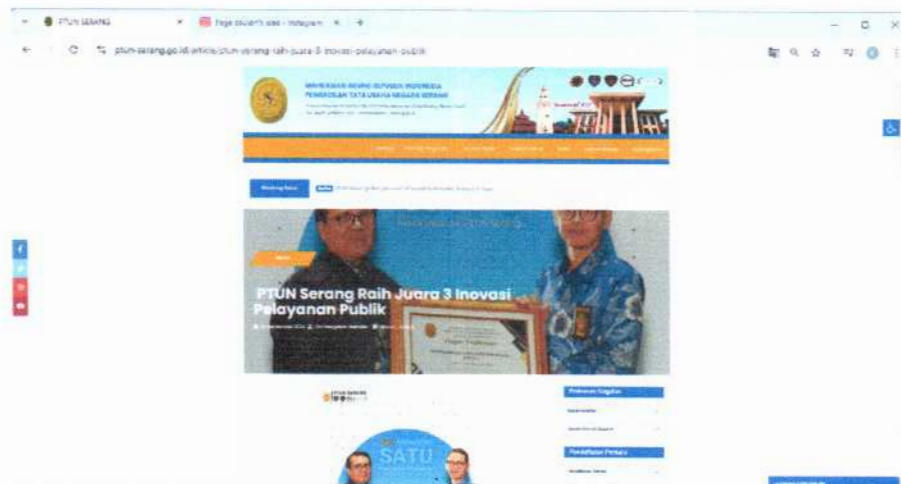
PTUN SERANG
Page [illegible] - Instagram
ptun-serang.go.id/article/ptun-serang-raih-juara-3-inovasi-pelayanan-publik

MAHKAMAH AGUNG REPUBLIK INDONESIA
PENGADILAN TATA USAHA NEGARA SERANG

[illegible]

PTUN Serang Raih Juara 3 Inovasi Pelayanan Publik

SATU